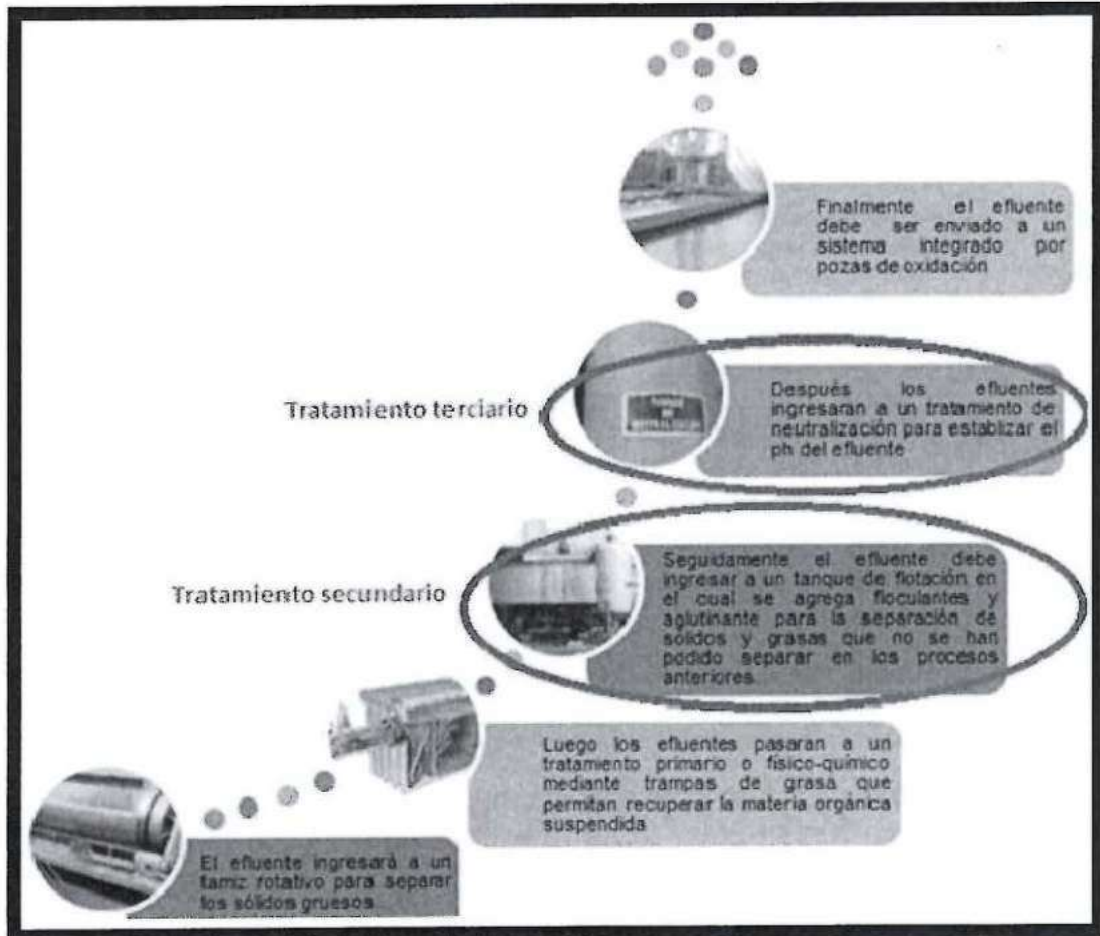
Finalmente el efluente debe ser enviado a un sistema integrado por pozas de oxidación

Tratamiento terciario

Después los efluentes ingresaran a un tratamiento de neutralización para establizar el ph del efluente

Tratamiento secundario

Seguidamente el efluente debe ingresar a un tanque de flotación en el cual se agrega floculantes y aglutinante para la separación de sólidos y grasas que no se han podido separar en los procesos anteriores.

Luego los efluentes pasaran a un tratamiento primario o físico-químico mediante trampas de grasa que permitan recuperar la materia orgánica suspendida

El efluente ingresará a un tamiz rotativo para separar los sólidos gruesos.